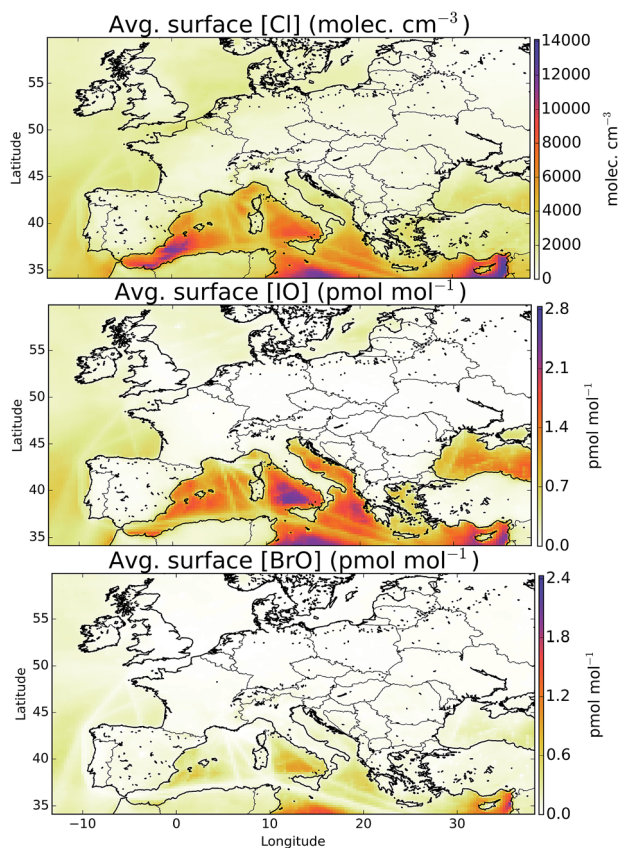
Avg. surface [Cl] (molec. cm$^{-3}$)

55
50
45
40
35
Latitude

14000
12000
10000
8000
6000
4000
2000
0
molec. cm$^{-3}$

Avg. surface [IO] (pmol mol$^{-1}$)

55
50
45
40
35
Latitude

2.8
2.1
1.4
0.7
0.0
pmol mol$^{-1}$

Avg. surface [BrO] (pmol mol$^{-1}$)

55
50
45
40
35
Latitude

2.4
1.8
1.2
0.6
0.0
pmol mol$^{-1}$

−10
0
10
20
30
Longitude